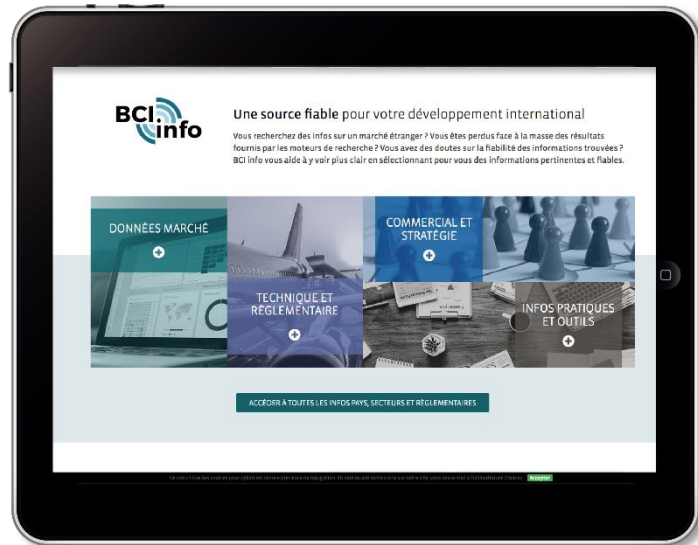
BCI.info

Une source fiable pour votre développement international

Vous recherchez des infos sur un marché étranger ? Vous êtes perdus face à la masse des résultats fournis par les moteurs de recherche ? Vous avez des doutes sur la fiabilité des informations trouvées ? BCI info vous aide à y voir plus clair en sélectionnant pour vous des informations pertinentes et fiables.

DONNÉES MARCHÉ

COMMERCIAL ET STRATÉGIE

TECHNIQUE ET RÉGLEMENTAIRE

INFOS PRATIQUES ET OUTILS

ACCÉDER À TOUTES LES INFOS PAYS, SECTEURS ET RÉGLEMENTAIRES

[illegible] Accepter